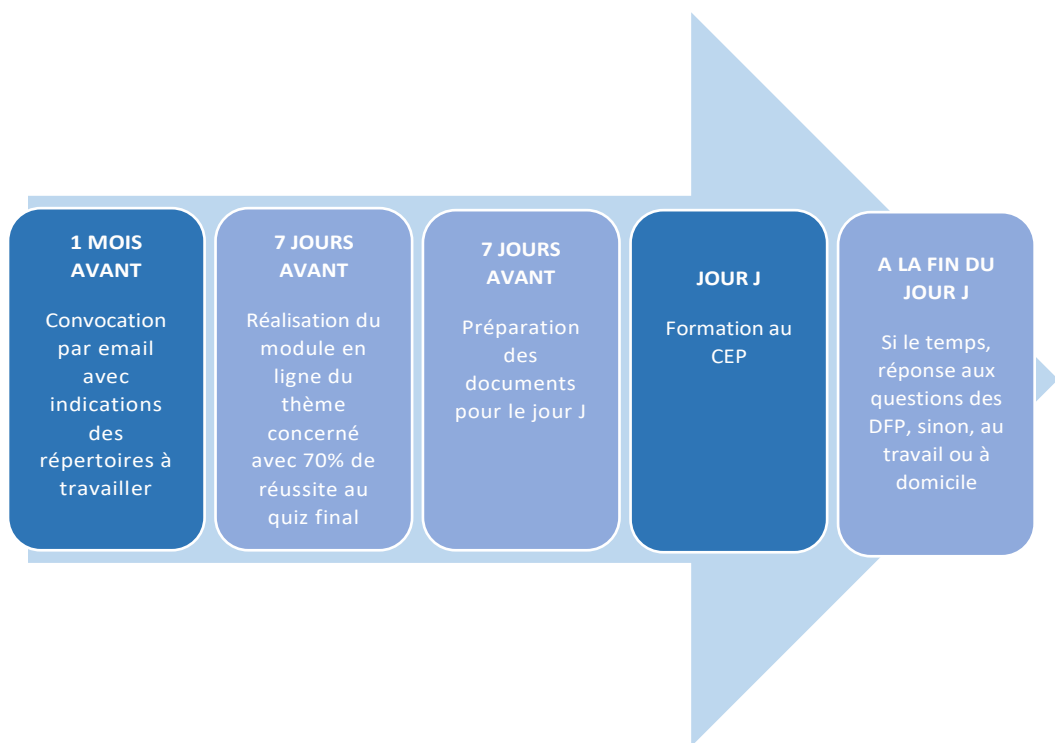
1 MOIS AVANT

Convocation par email avec indications des répertoires à travailler

7 JOURS AVANT

Réalisation du module en ligne du thème concerné avec 70% de réussite au quiz final

7 JOURS AVANT

Préparation des documents pour le jour J

JOUR J

Formation au CEP

A LA FIN DU JOUR J

Si le temps, réponse aux questions des DFP, sinon, au travail ou à domicile